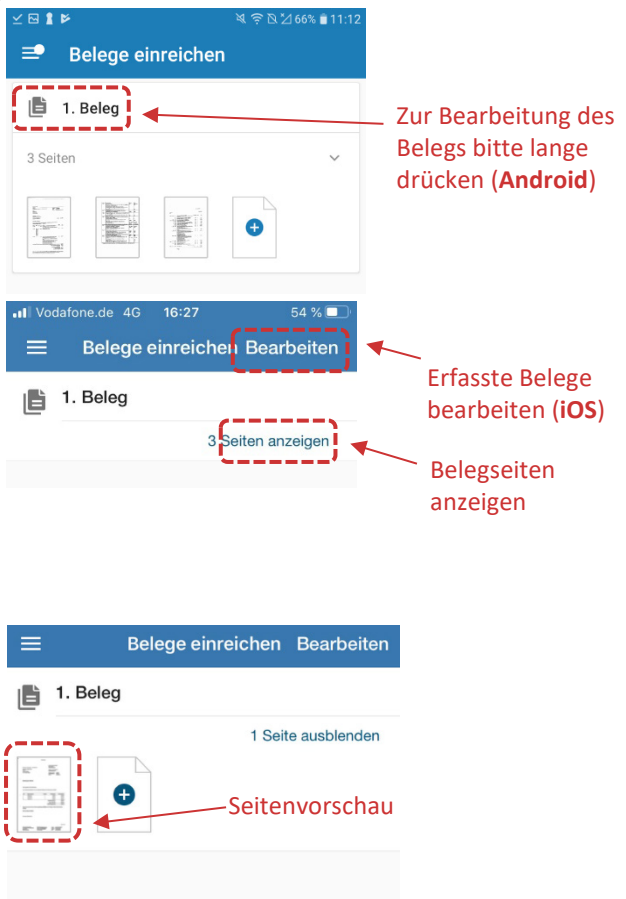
66% 11:12

Belege einreichen

1. Beleg

3 Seiten

Zur Bearbeitung des Belegs bitte lange drücken (**Android**)

Vodafone.de 4G 16:27 54 %

Belege einreichen Bearbeiten

1. Beleg

3 Seiten anzeigen

Erfasste Belege bearbeiten (**iOS**)

Belegseiten anzeigen

Belege einreichen Bearbeiten

1. Beleg

1 Seite ausblenden

Seitenvorschau